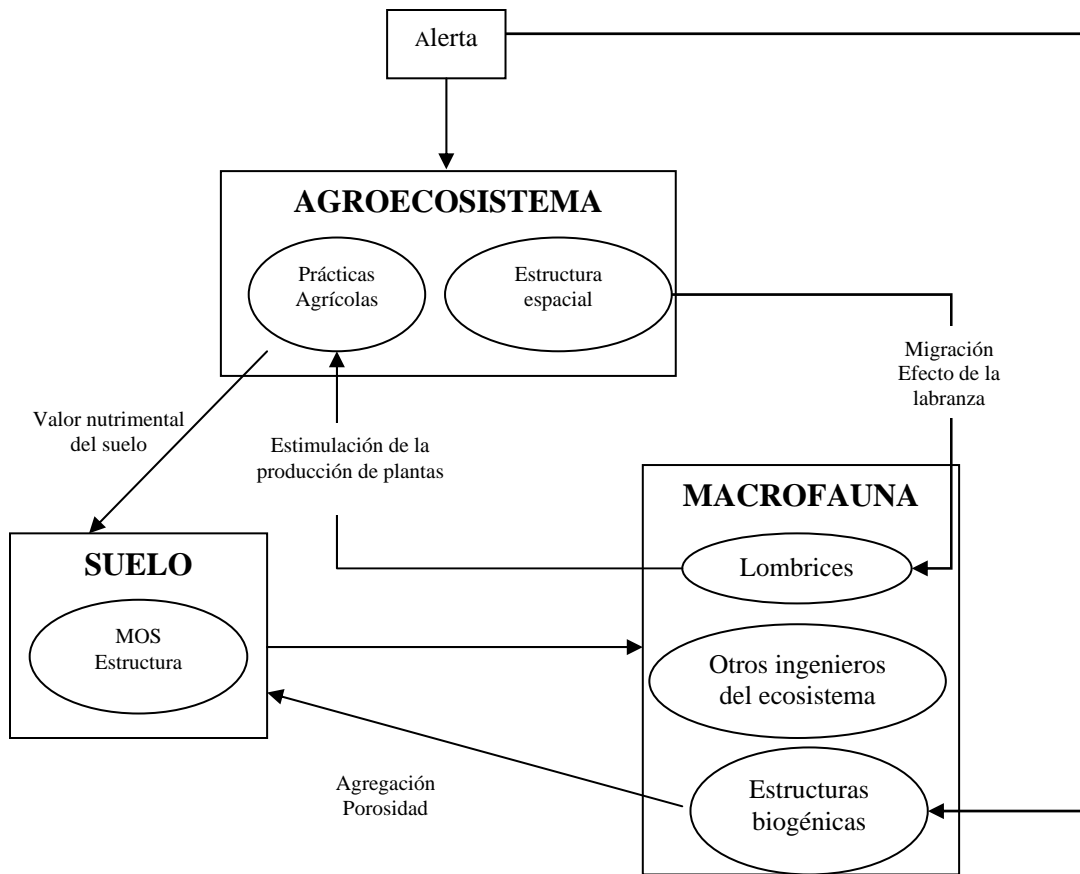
Alerta

AGROECOSISTEMA

Prácticas Agrícolas

Estructura espacial

Migración Efecto de la labranza

Valor nutrimental del suelo

Estimulación de la producción de plantas

MACROFAUNA

SUELO

Lombrices

MOS Estructura

Otros ingenieros del ecosistema

Agregación Porosidad

Estructuras biogénicas